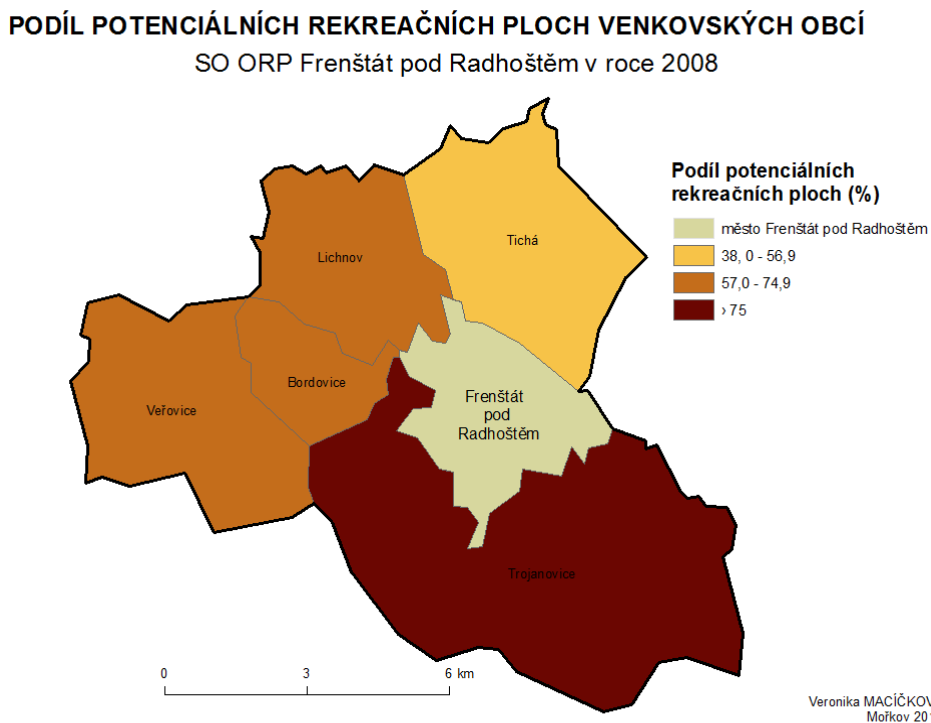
PODÍL POTENCIÁLNÍCH REKREAČNÍCH PLOCH VENKOVSKÝCH OBCÍ
SO ORP Frenštát pod Radhoštěm v roce 2008

Podíl potenciálních rekreačních ploch (%)
město Frenštát pod Radhoštěm
38, 0 - 56,9
57,0 - 74,9
› 75

Lichnov
Tichá
Bordovice
Veřovice
Frenštát pod Radhoštěm
Trojanovice

0
3
6 km

Veronika MACÍČKOV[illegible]
Mořkov 20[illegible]